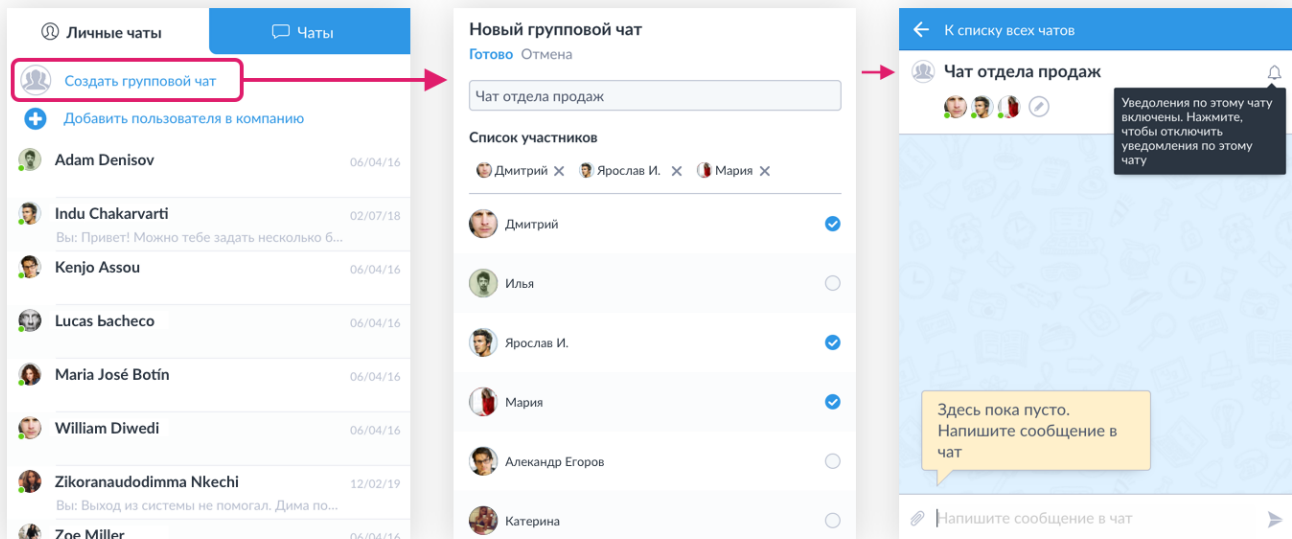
Личные чаты
Чаты
Создать групповой чат
Добавить пользователя в компанию
Adam Denisov 06/04/16
Indu Chakarvarti 02/07/18
Вы: Привет! Можно тебе задать несколько б...
Kenjo Assou 06/04/16
Lucas Ьacheco 06/04/16
Maria José Botín 06/04/16
William Diwedi 06/04/16
Zikoranaudodimma Nkechi 12/02/19
Вы: Выход из системы не помогал. Дима по...
Zoe Miller

Новый групповой чат
Готово Отмена
Чат отдела продаж
Список участников
Дмитрий ✕ Ярослав И. ✕ Мария ✕
Дмитрий
Илья
Ярослав И.
Мария
Александр Егоров
Катерина

К списку всех чатов
Чат отдела продаж
Уведоления по этому чату включены. Нажмите, чтобы отключить уведомления по этому чату
Здесь пока пусто. Напишите сообщение в чат
Напишите сообщение в чат